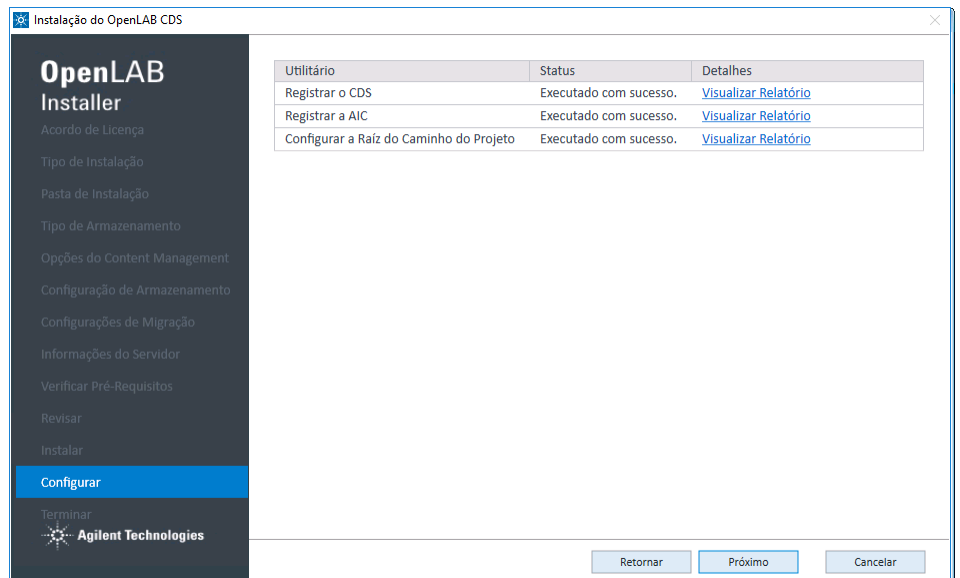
Instalação do OpenLAB CDS

OpenLAB
Installer

Acordo de Licença
Tipo de Instalação
Pasta de Instalação
Tipo de Armazenamento
Opções do Content Management
Configuração de Armazenamento
Configurações de Migração
Informações do Servidor
Verificar Pré-Requisitos
Revisar
Instalar
Configurar
Terminar

Agilent Technologies

| Utilitário | Status | Detalhes |
|---|---|---|
| Registrar o CDS | Executado com sucesso. | Visualizar Relatório |
| Registrar a AIC | Executado com sucesso. | Visualizar Relatório |
| Configurar a Raíz do Caminho do Projeto | Executado com sucesso. | Visualizar Relatório |

Retornar   Próximo   Cancelar